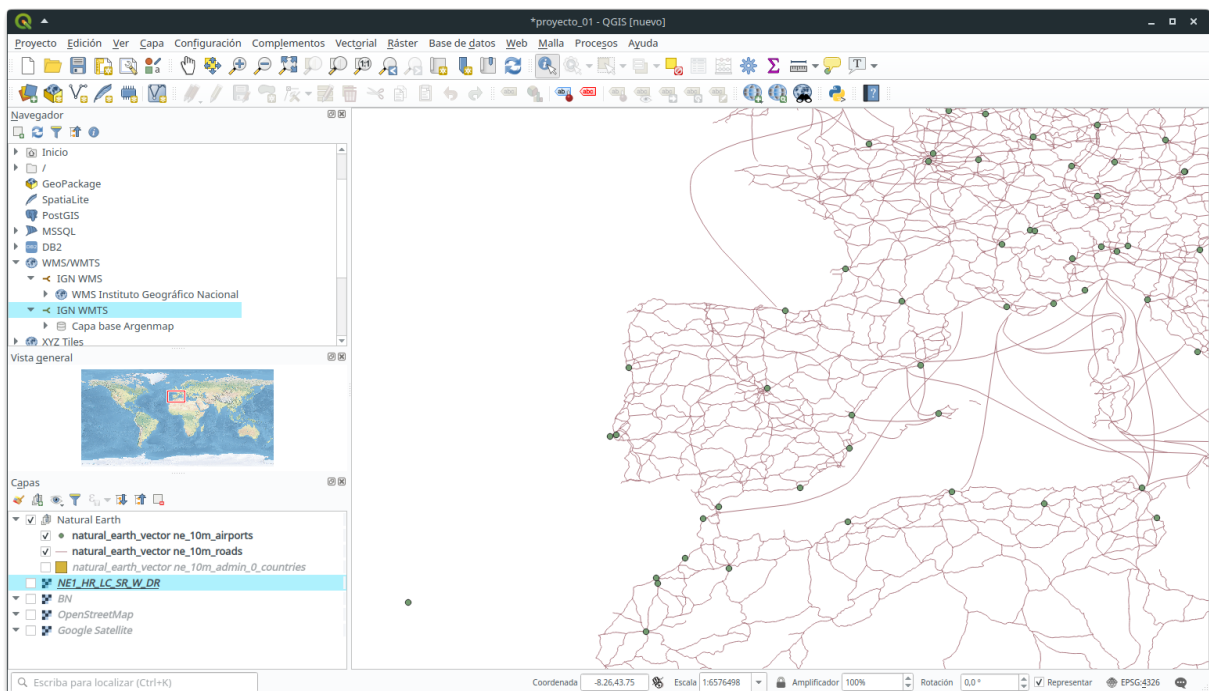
*proyecto_01 - QGIS [nuevo]

Proyecto Edición Ver Capa Configuración Complementos Vectorial Ráster Base de datos Web Malla Procesos Ayuda

Navegador
Inicio
/
GeoPackage
SpatiaLite
PostGIS
MSSQL
DB2
WMS/WMTS
IGN WMS
WMS Instituto Geográfico Nacional
IGN WMTS
Capa base Argenmap
XYZ Tiles

Vista general

Capas
Natural Earth
natural_earth_vector ne_10m_airports
natural_earth_vector ne_10m_roads
natural_earth_vector ne_10m_admin_0_countries
NE1_HR_LC_SR_W_DR
BN
OpenStreetMap
Google Satellite

Escriba para localizar (Ctrl+K)
Coordenada -8.26,43.75 Escala 1:6576498 Amplificador 100% Rotación 0,0 ° Representar EPSG:4326